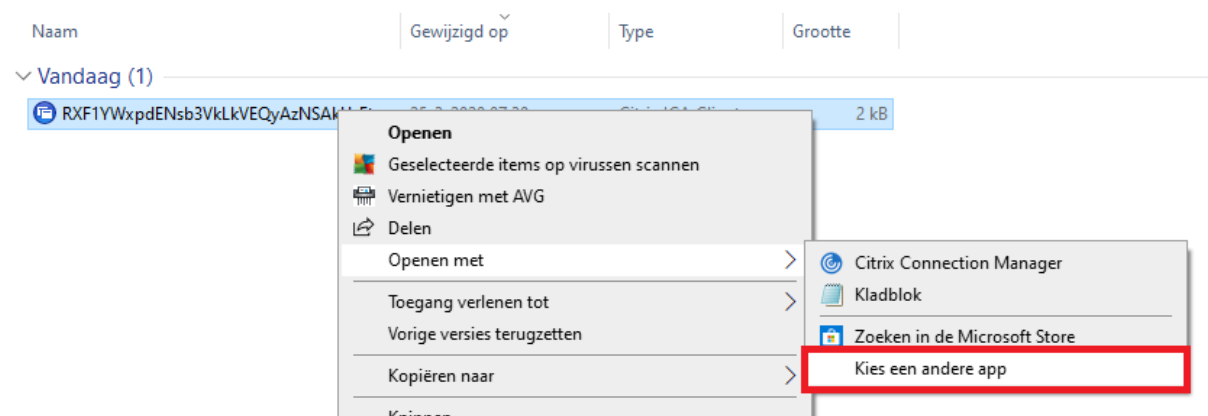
Naam | Gewijzigd op | Type | Grootte

Vandaag (1)

RXF1YWxpdENsb3VkLkVEQyAzNSAk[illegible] 25-3-2020 07:38 Citrix ICA Client 2 kB

Openen
Geselecteerde items op virussen scannen
Vernietigen met AVG
Delen
Openen met
Toegang verlenen tot
Vorige versies terugzetten
Kopiëren naar
Knippen

Citrix Connection Manager
Kladblok
Zoeken in de Microsoft Store
Kies een andere app